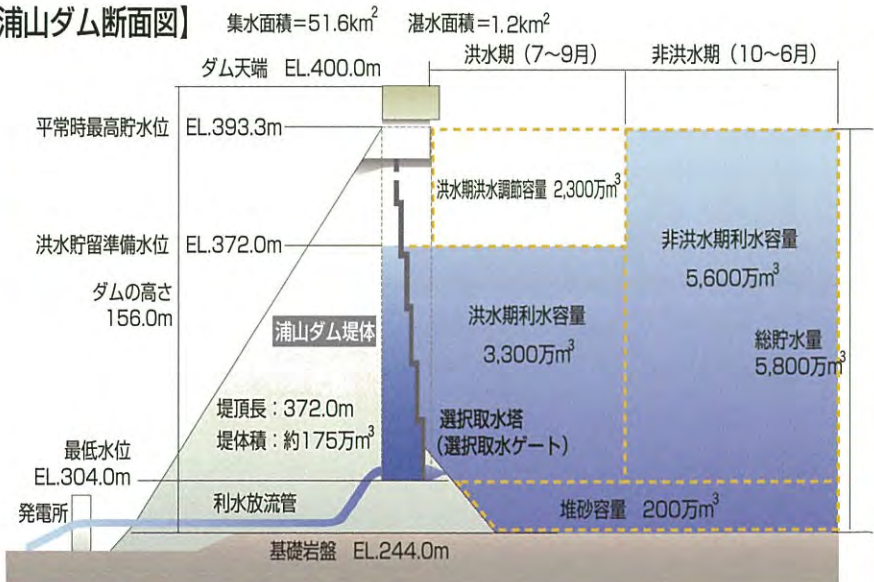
浦山ダム断面図】 集水面積=51.6km$^2$ 湛水面積=1.2km$^2$

ダム天端 EL.400.0m

洪水期（7~9月）

非洪水期（10~6月）

平常時最高貯水位 EL.393.3m

洪水期洪水調節容量 2,300万m$^3$

洪水貯留準備水位 EL.372.0m

非洪水期利水容量 5,600万m$^3$

ダムの高さ 156.0m

浦山ダム堤体

洪水期利水容量 3,300万m$^3$

総貯水量 5,800万m$^3$

堤頂長：372.0m
堤体積：約175万m$^3$

選択取水塔
（選択取水ゲート）

最低水位 EL.304.0m

利水放流管

堆砂容量 200万m$^3$

発電所

基礎岩盤 EL.244.0m